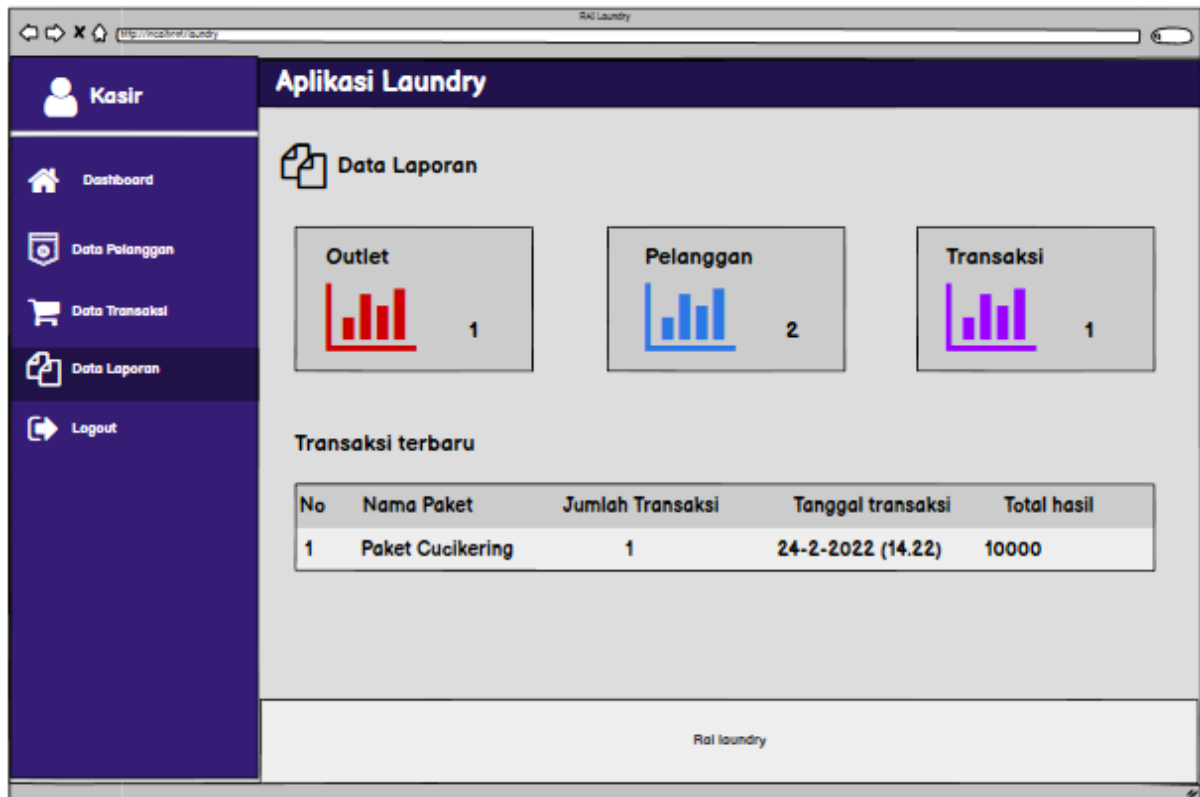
Rai Laundry

http://localhost/laundry

Kasir

Dashboard

Data Pelanggan

Data Transaksi

Data Laporan

Logout

Aplikasi Laundry

Data Laporan

Outlet

1

Pelanggan

2

Transaksi

1

Transaksi terbaru

| No | Nama Paket | Jumlah Transaksi | Tanggal transaksi | Total hasil |
|---|---|---|---|---|
| 1 | Paket Cucikering | 1 | 24-2-2022 (14.22) | 10000 |

Rai laundry